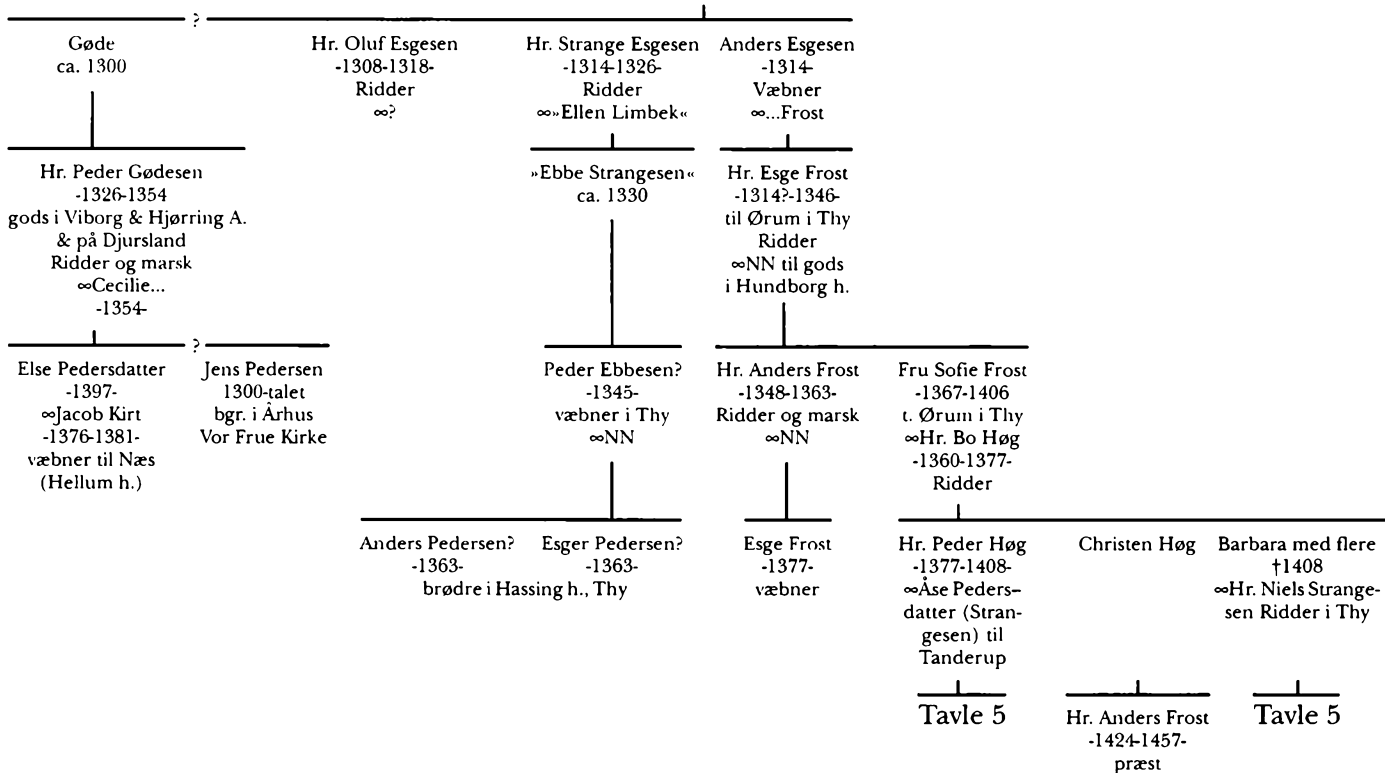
?

Gøde
ca. 1300

Hr. Oluf Esgesen
-1308-1318-
Ridder
∞?

Hr. Strange Esgesen
-1314-1326-
Ridder
∞»Ellen Limbek«

Anders Esgesen
-1314-
Væbner
∞...Frost

Hr. Peder Gødesen
-1326-1354
gods i Viborg & Hjørring A.
& på Djursland
Ridder og marsk
∞Cecilie...
-1354-

»Ebbe Strangesen«
ca. 1330

Hr. Esge Frost
-1314?-1346-
til Ørum i Thy
Ridder
∞NN til gods
i Hundborg h.

?

Else Pedersdatter
-1397-
∞Jacob Kirt
-1376-1381-
væbner til Næs
(Hellum h.)

Jens Pedersen
1300-talet
bgr. i Århus
Vor Frue Kirke

Peder Ebbesen?
-1345-
væbner i Thy
∞NN

Hr. Anders Frost
-1348-1363-
Ridder og marsk
∞NN

Fru Sofie Frost
-1367-1406
t. Ørum i Thy
∞Hr. Bo Høg
-1360-1377-
Ridder

Anders Pedersen?
-1363-

Esger Pedersen?
-1363-
brødre i Hassing h., Thy

Esge Frost
-1377-
væbner

Hr. Peder Høg
-1377-1408-
∞Åse Pedersdatter (Strangesen) til
Tanderup

Christen Høg

Barbara med flere
†1408
∞Hr. Niels Strangesen Ridder i Thy

Tavle 5

Hr. Anders Frost
-1424-1457-
præst

Tavle 5